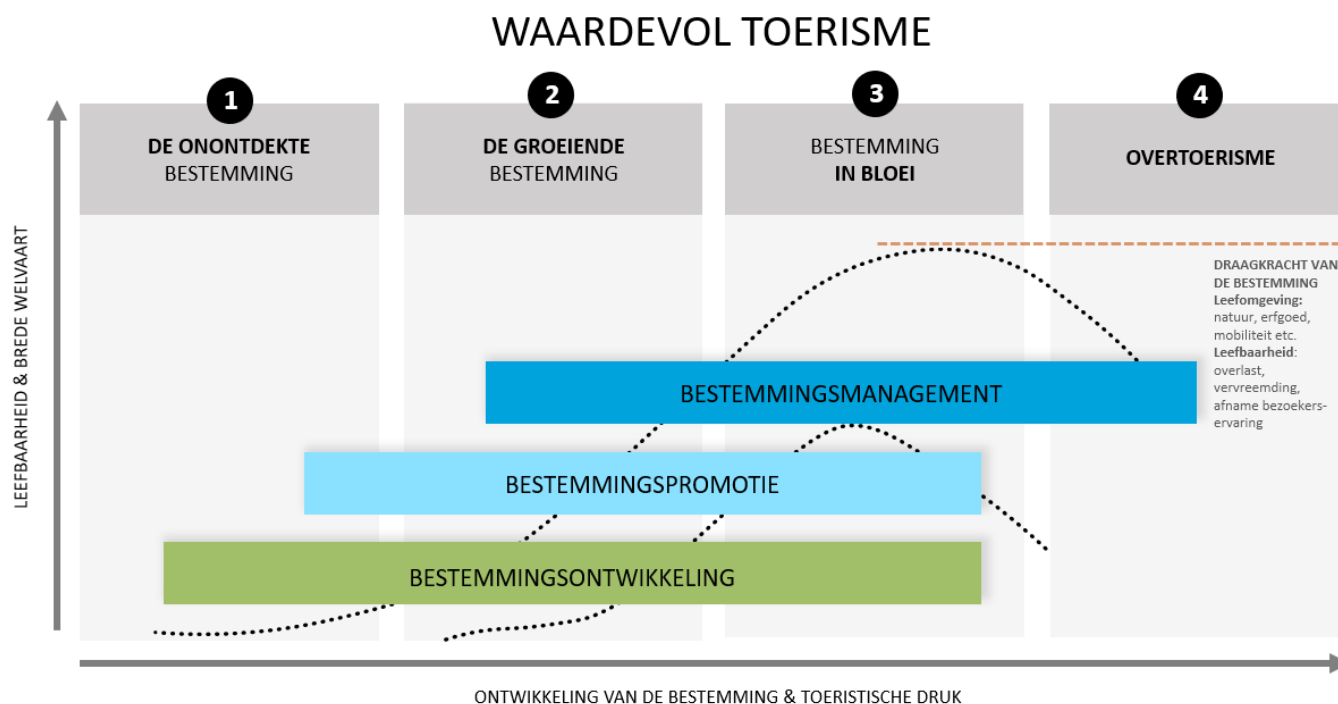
WAARDEVOL TOERISME

LEEFBAARHEID & BREDE WELVAART

1
DE ONONTDEKTE BESTEMMING

2
DE GROEIENDE BESTEMMING

3
BESTEMMING IN BLOEI

4
OVERTOERISME

DRAAGKRACHT VAN DE BESTEMMING
Leefomgeving: natuur, erfgoed, mobiliteit etc.
Leefbaarheid: overlast, vervreemding, afname bezoekerservaring

BESTEMMINGSMANAGEMENT

BESTEMMINGSPROMOTIE

BESTEMMINGSONTWIKKELING

ONTWIKKELING VAN DE BESTEMMING & TOERISTISCHE DRUK